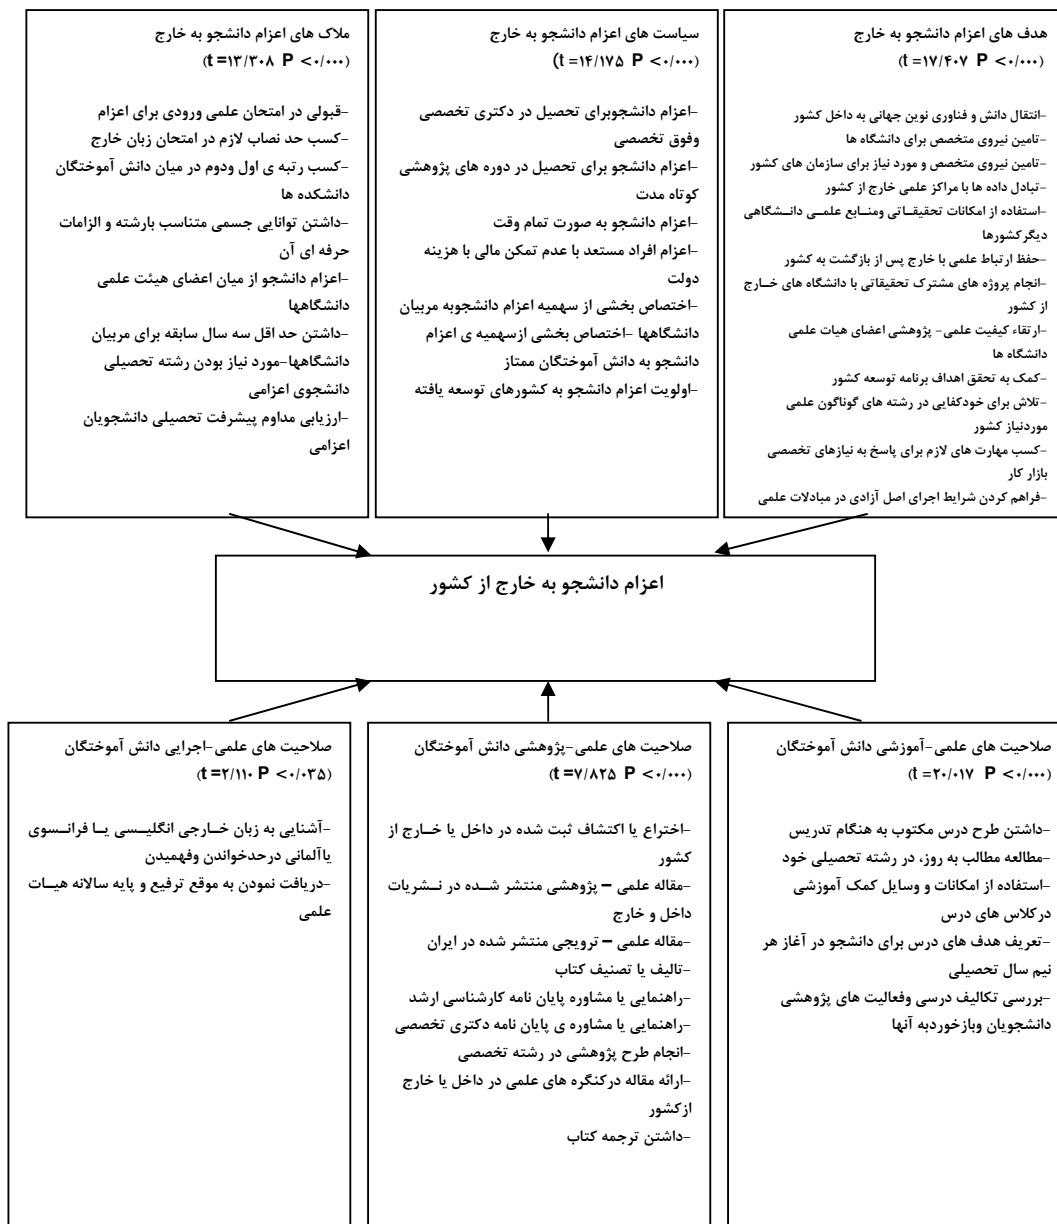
هدف های اعزام دانشجو به خارج
(t =۱۷/۴۰۷ P <۰/۰۰۰)

-انتقال دانش و فناوری نوین جهانی به داخل کشور
-تامین نیروی متخصص برای دانشگاه ها
-تامین نیروی متخصص و مورد نیاز برای سازمان های کشور
-تبادل داده ها با مراکز علمی خارج از کشور
-استفاده از امکانات تحقیقاتی ومنابع علمی دانشگاهی دیگرکشورها
-حفظ ارتباط علمی با خارج پس از بازگشت به کشور
-انجام پروژه های مشترک تحقیقاتی با دانشگاه های خارج از کشور
-ارتقاء کیفیت علمی- پژوهشی اعضای هیات علمی دانشگاه ها
-کمک به تحقق اهداف برنامه توسعه کشور
-تلاش برای خودکفایی در رشته های گوناگون علمی موردنیاز کشور
-کسب مهارت های لازم برای پاسخ به نیازهای تخصصی بازار کار
-فراهم کردن شرایط اجرای اصل آزادی در مبادلات علمی

سیاست های اعزام دانشجو به خارج
(t =۱۴/۱۷۵ P <۰/۰۰۰)

-اعزام دانشجوبرای تحصیل در دکتری تخصصی وفوق تخصصی
-اعزام دانشجو برای تحصیل در دوره های پژوهشی کوتاه مدت
-اعزام دانشجو به صورت تمام وقت
-اعزام افراد مستعد با عدم تمکن مالی با هزینه دولت
-اختصاص بخشی از سهمیه اعزام دانشجوبه مربیان دانشگاهها -اختصاص بخشی ازسهمیه ی اعزام دانشجو به دانش آموختگان ممتاز
-اولویت اعزام دانشجو به کشورهای توسعه یافته

ملاک های اعزام دانشجو به خارج
(t =۱۳/۳۰۸ P <۰/۰۰۰)

-قبولی در امتحان علمی ورودی برای اعزام
-کسب حد نصاب لازم در امتحان زبان خارج
-کسب رتبه ی اول ودوم در میان دانش آموختگان دانشکده ها
-داشتن توانایی جسمی متناسب بارشته و الزامات حرفه ای آن
-اعزام دانشجو از میان اعضای هیئت علمی دانشگاهها
-داشتن حد اقل سه سال سابقه برای مربیان دانشگاهها-مورد نیاز بودن رشته تحصیلی دانشجوی اعزامی
-ارزیابی مداوم پیشرفت تحصیلی دانشجویان اعزامی

اعزام دانشجو به خارج از کشور

صلاحیت های علمی-آموزشی دانش آموختگان
(t =۲۰/۰۱۷ P <۰/۰۰۰)

-داشتن طرح درس مکتوب به هنگام تدریس
-مطالعه مطالب به روز، در رشته تحصیلی خود
-استفاده از امکانات و وسایل کمک آموزشی درکلاس های درس
-تعریف هدف های درس برای دانشجو در آغاز هر نیم سال تحصیلی
-بررسی تکالیف درسی وفعالیت های پژوهشی دانشجویان وبازخوردبه آنها

صلاحیت های علمی-پژوهشی دانش آموختگان
(t =۷/۸۲۵ P <۰/۰۰۰)

-اختراع یا اکتشاف ثبت شده در داخل یا خارج از کشور
-مقاله علمی – پژوهشی منتشر شده در نشریات داخل و خارج
-مقاله علمی – ترویجی منتشر شده در ایران
-تالیف یا تصنیف کتاب
-راهنمایی یا مشاوره پایان نامه کارشناسی ارشد
-راهنمایی یا مشاوره ی پایان نامه دکتری تخصصی
-انجام طرح پژوهشی در رشته تخصصی
-ارائه مقاله درکنگره های علمی در داخل یا خارج ازکشور
-داشتن ترجمه کتاب

صلاحیت های علمی-اجرایی دانش آموختگان
(t =۲/۱۱۰ P <۰/۰۳۵)

-آشنایی به زبان خارجی انگلیسی یا فرانسوی یاآلمانی درحدخواندن وفهمیدن
-دریافت نمودن به موقع ترفیع و پایه سالانه هیات علمی